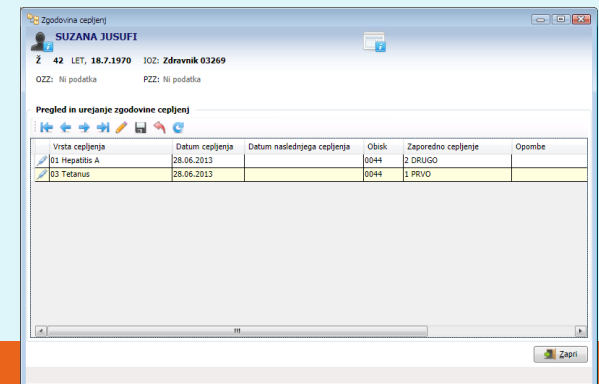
Zgodovina cepljenj

SUZANA JUSUFI

Ž 42 LET, 18.7.1970 IOZ: Zdravnik 03269

OZZ: Ni podatka PZZ: Ni podatka

Pregled in urejanje zgodovine cepljenj

| Vrsta cepljenja | Datum cepljenja | Datum naslednjega cepljenja | Obisk | Zaporedno cepljenje | Opombe |
|---|---|---|---|---|---|
| 01 Hepatitis A | 28.06.2013 | | 0044 | 2 DRUGO | |
| 03 Tetanus | 28.06.2013 | | 0044 | 1 PRVO | |

Zapri